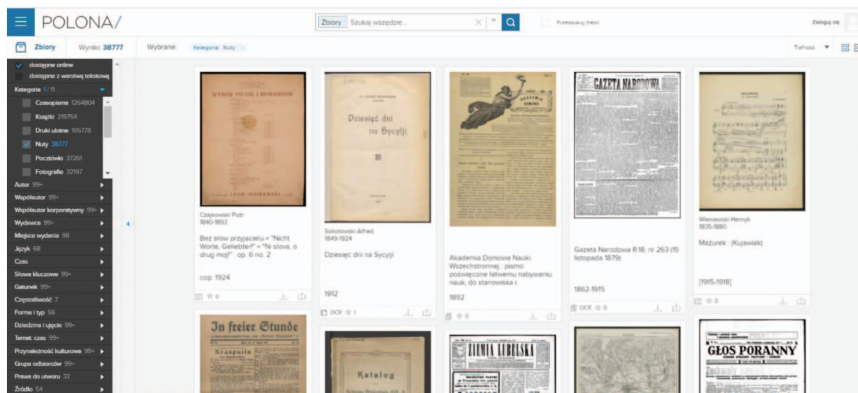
POLONA/

Zbiory Szukaj wszędzie...

Przeszukuj treść

Zaloguj się

Zbiory Wyniki: 38777 Wybrane: Kategoria: Nuty

Trafność

dostępne online
dostępne z warstwą tekstową

Kategoria 1 / 6
Czasopisma 1264804
Książki 219754
Druki ulotne 105778
Nuty 38777
Pocztówki 37261
Fotografie 32197

Autor 99+
Współautor 99+
Współautor korporatywny 99+
Wydawca 99+
Miejsce wydania 98
Język 69
Czas
Słowa kluczowe 99+
Gatunek 99+
Czytelniczość 7
Forma i typ 56
Dziedzina i ujęcie 99+
Temat: czas 99+
Przynależność kulturowa 99+
Grupa odbiorców 99+
Prawo do utworu 32
Źródło 64

Czajkowski Piotr 1840-1893
Bez słów przyjaciela = "Nicht Worte, Geliebter!" = "Ni słowa, o drug moj!" : op. 6 no. 2
cop. 1924

Sokołowski Alfred 1849-1924
Dziesięć dni na Sycylji
Dziesięć dni na Sycylji
1912
OCR

Akademia Domowa Nauki Wszechstronnej : pismo poświęcone łatwemu nabywaniu nauk, do stanowiska i
1892

GAZETA NARODOWA
Gazeta Narodowa R.18, nr 263 (15 listopada 1879)
1862-1915
OCR

Wianowski Henryk 1835-1880
Mazurek : (Kujawiak)
[1915-1918]

In freier Stunde

Katalog

ZIEMIA LUBELSKA

GŁOS PORANNY